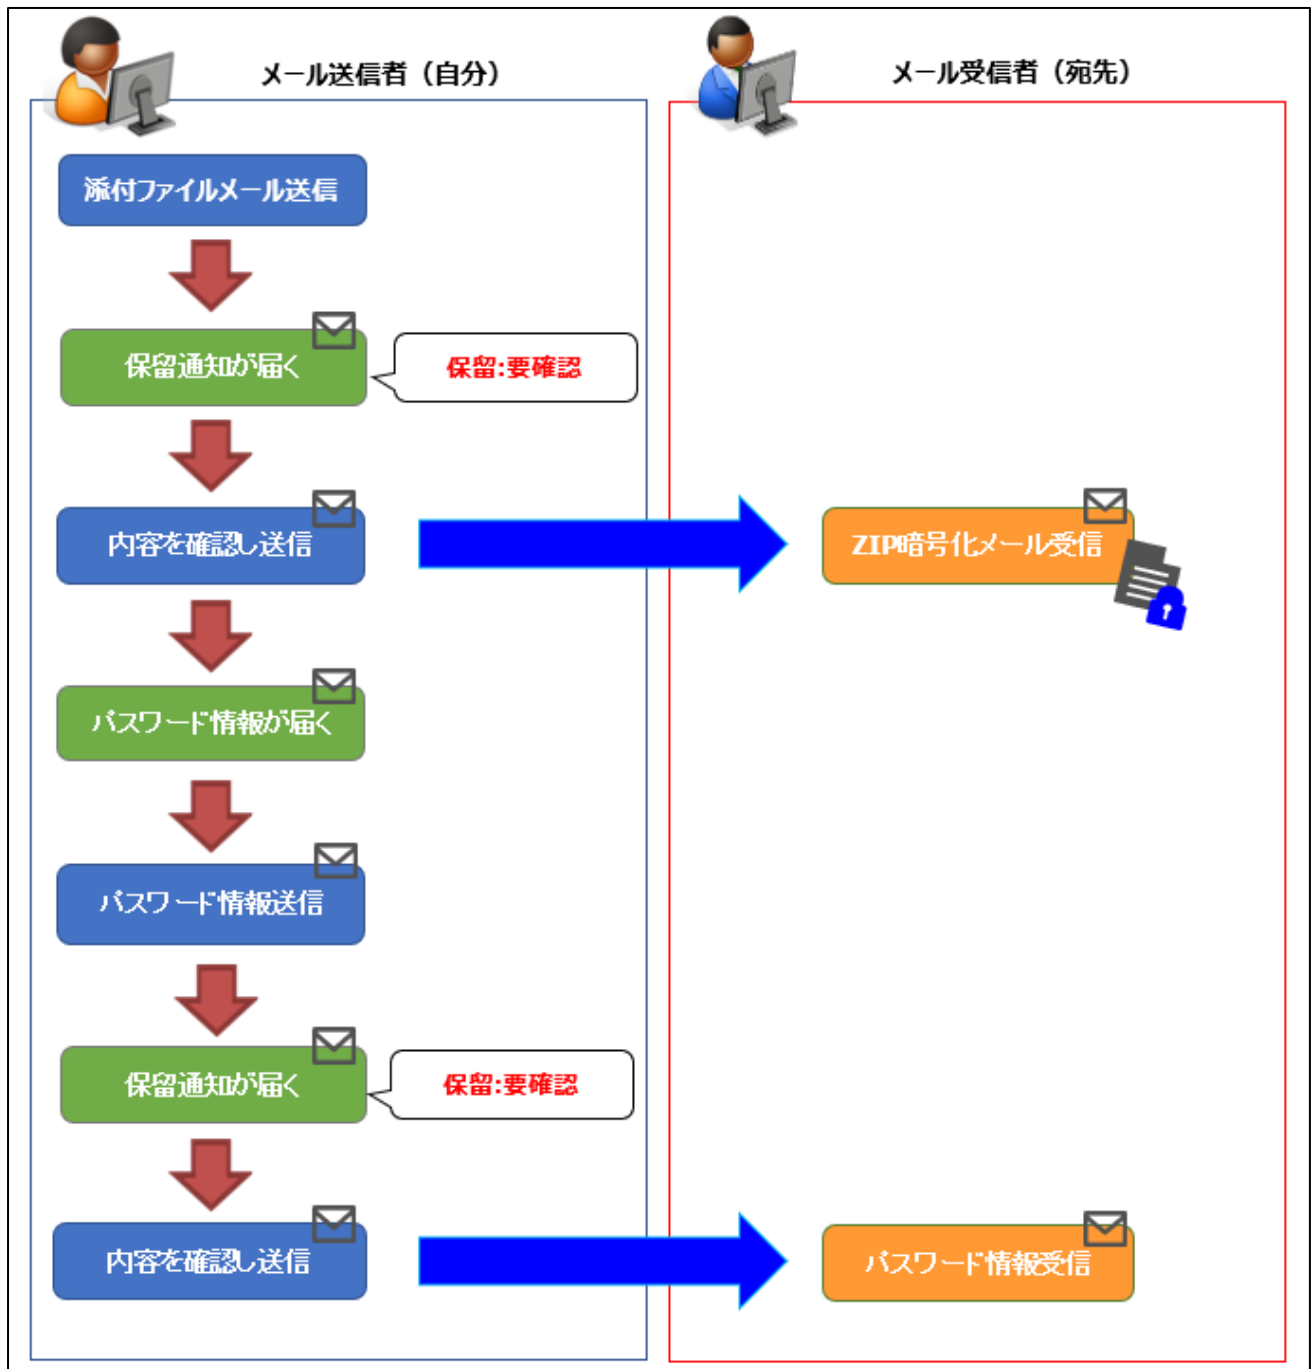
メール送信者（自分）

添付ファイルメール送信

保留通知が届く

保留:要確認

内容を確認し送信

パスワード情報が届く

パスワード情報送信

保留通知が届く

保留:要確認

内容を確認し送信

メール受信者（宛先）

ZIP暗号化メール受信

パスワード情報受信